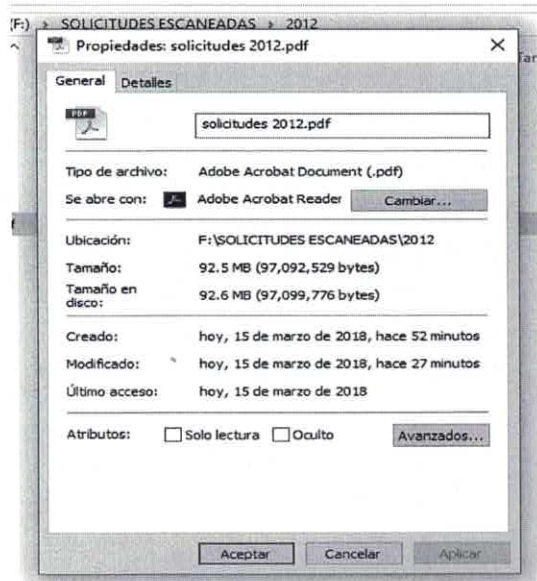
(F:) › SOLICITUDES ESCANEADAS › 2012

Tar

Propiedades: solicitudes 2012.pdf

×

General Detalles

PDF

solicitudes 2012.pdf

Tipo de archivo: Adobe Acrobat Document (.pdf)

Se abre con: Adobe Acrobat Reader Cambiar...

Ubicación: F:\SOLICITUDES ESCANEADAS\2012

Tamaño: 92.5 MB (97,092,529 bytes)

Tamaño en disco: 92.6 MB (97,099,776 bytes)

Creado: hoy, 15 de marzo de 2018, hace 52 minutos

Modificado: hoy, 15 de marzo de 2018, hace 27 minutos

Último acceso: hoy, 15 de marzo de 2018

Atributos: Solo lectura Oculto Avanzados...

Aceptar Cancelar Aplicar